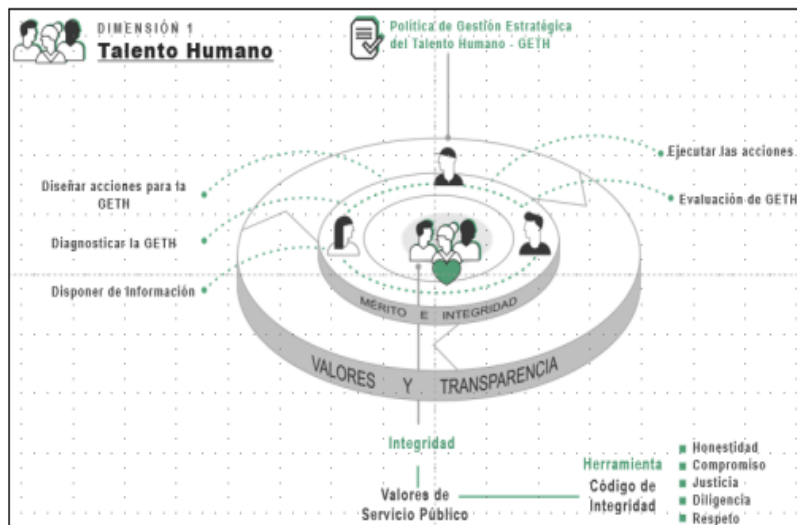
DIMENSIÓN 1
Talento Humano

Política de Gestión Estratégica del Talento Humano - GETH

Ejecutar las acciones.

Diseñar acciones para la GETH

Evaluación de GETH

Diagnosticar la GETH

Disponer de información

MÉRITO E INTEGRIDAD

VALORES Y TRANSPARENCIA

Integridad

Valores de Servicio Público

Herramienta
Código de Integridad

Honestidad
Compromiso
Justicia
Diligencia
Respeto